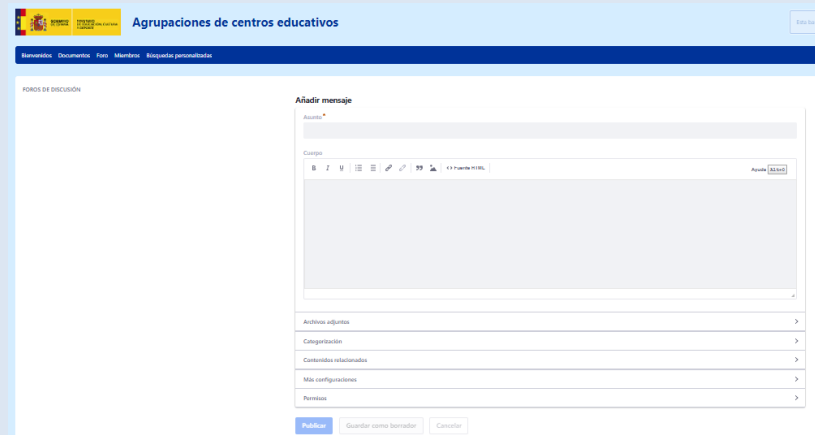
Agrupaciones de centros educativos

Esta ba

Bienvenidos Documentos Foro Miembros Búsquedas personalizadas

FOROS DE DISCUSIÓN

Añadir mensaje

Asunto *

Cuerpo

B I U

Fuente HTML

Ayuda Alt+0

Archivos adjuntos

Categorización

Contenidos relacionados

Más configuraciones

Permisos

Publicar Guardar como borrador Cancelar